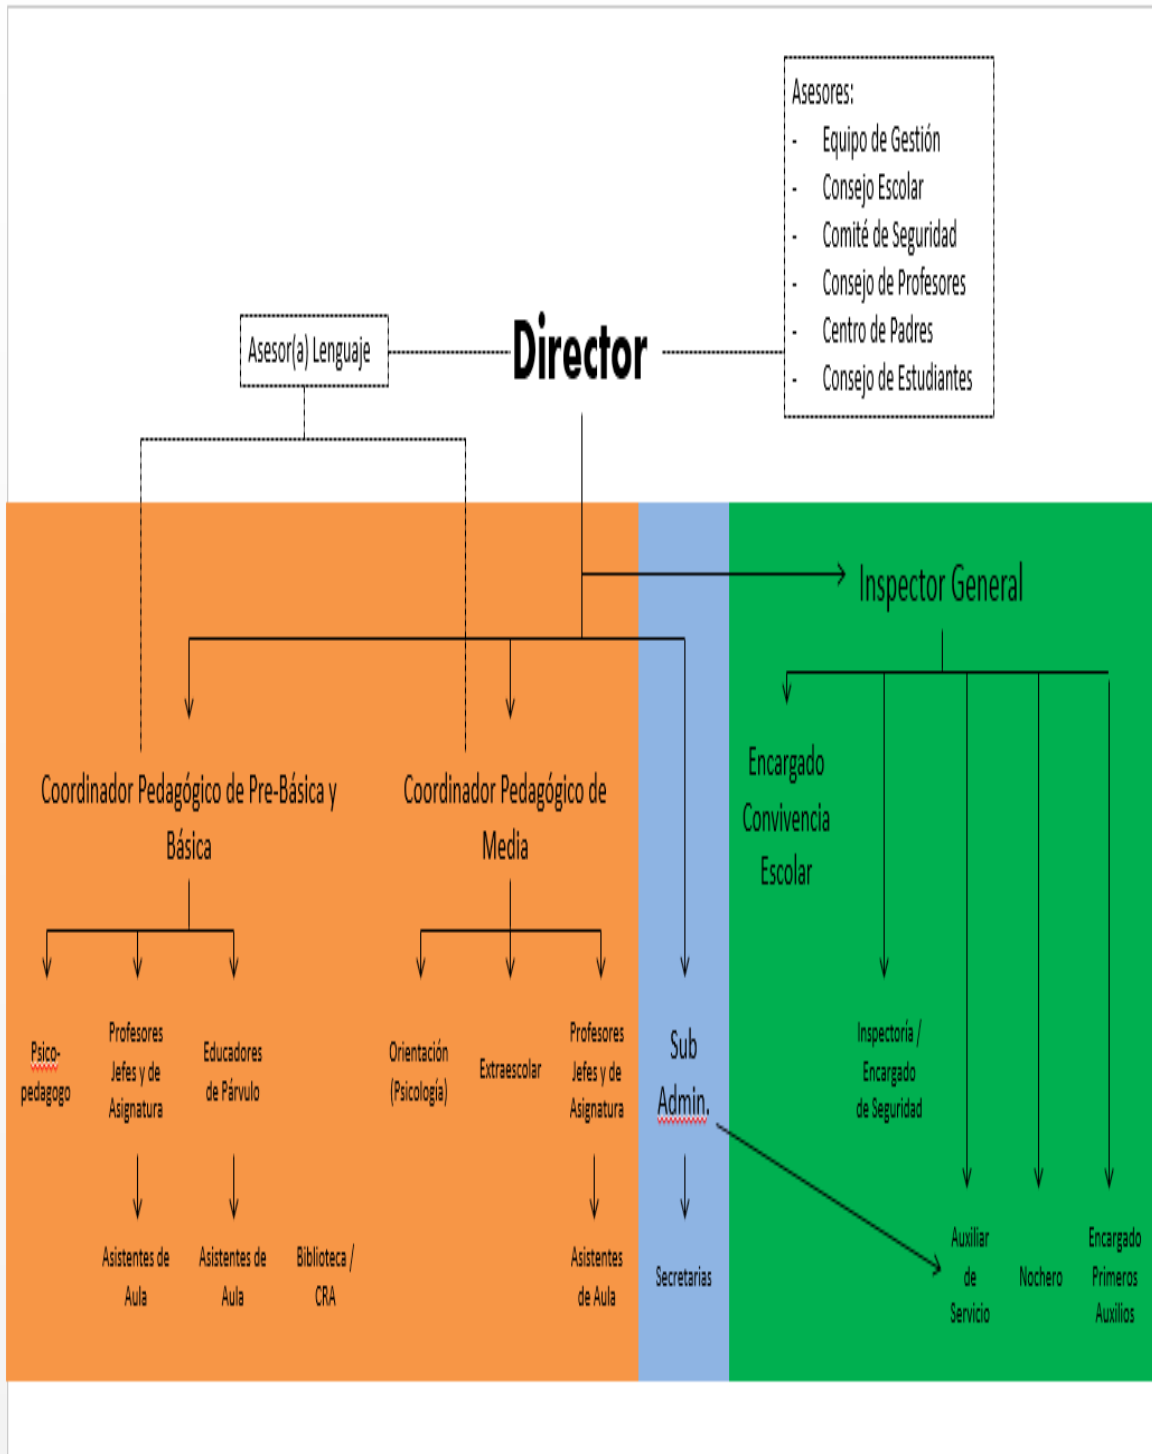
Asesores:
- Equipo de Gestión
- Consejo Escolar
- Comité de Seguridad
- Consejo de Profesores
- Centro de Padres
- Consejo de Estudiantes

Asesor(a) Lenguaje

Director

Inspector General

Coordinador Pedagógico de Pre-Básica y Básica

Coordinador Pedagógico de Media

Encargado Convivencia Escolar

Psico-pedagogo

Profesores Jefes y de Asignatura

Educadores de Párvulo

Orientación (Psicología)

Extraescolar

Profesores Jefes y de Asignatura

Sub Admin.

Inspectoría / Encargado de Seguridad

Asistentes de Aula

Asistentes de Aula

Biblioteca / CRA

Asistentes de Aula

Secretarias

Auxiliar de Servicio

Nochero

Encargado Primeros Auxilios